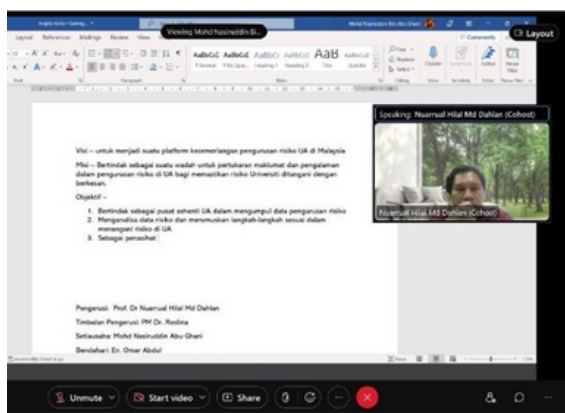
Viewing Mohd Nasiruddin Bi...

Layout

Layout References Mailings Review View

AaBbCcL AaBbCcL AaBbCc AaBbCcC AaB AaBbCcD

Comments

Speaking: Nuarrual Hilal Md Dahlan (Cohost)

Nuarrual Hilal Md Dahlan (Cohost)

Visi – untuk menjadi suatu platform kecemerlangan pengurusan risiko UA di Malaysia

Misi – Bertindak sebagai suatu wadah untuk pertukaran maklumat dan pengalaman dalam pengurusan risiko di UA bagi memastikan risiko Universiti ditangani dengan berkesan.

Objektif –

1. Bertindak sebagai pusat sehenti UA dalam mengumpul data pengurusan risiko
2. Menganalisa data risiko dan merumuskan langkah-langkah sesuai dalam menangani risiko di UA
3. Sebagai penasihat :

Pengerusi: Prof. Dr Nuarrual Hilal Md Dahlan

Timbalan Pengerusi PM Dr. Roslina

Setiausaha: Mohd Nasiruddin Abu Ghani

Bendahari: En. Omar Abdul

Unmute

Start video

Share